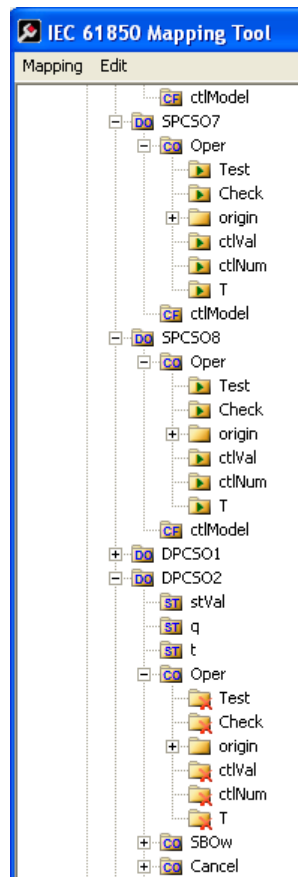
IEC 61850 Mapping Tool

Mapping Edit

CF ctlModel
DO SPCSO7
CO Oper
Test
Check
origin
ctlVal
ctlNum
T
CF ctlModel
DO SPCSO8
CO Oper
Test
Check
origin
ctlVal
ctlNum
T
CF ctlModel
DO DPCSO1
DO DPCSO2
ST stVal
ST q
ST t
CO Oper
Test
Check
origin
ctlVal
ctlNum
T
CO SBOw
CO Cancel